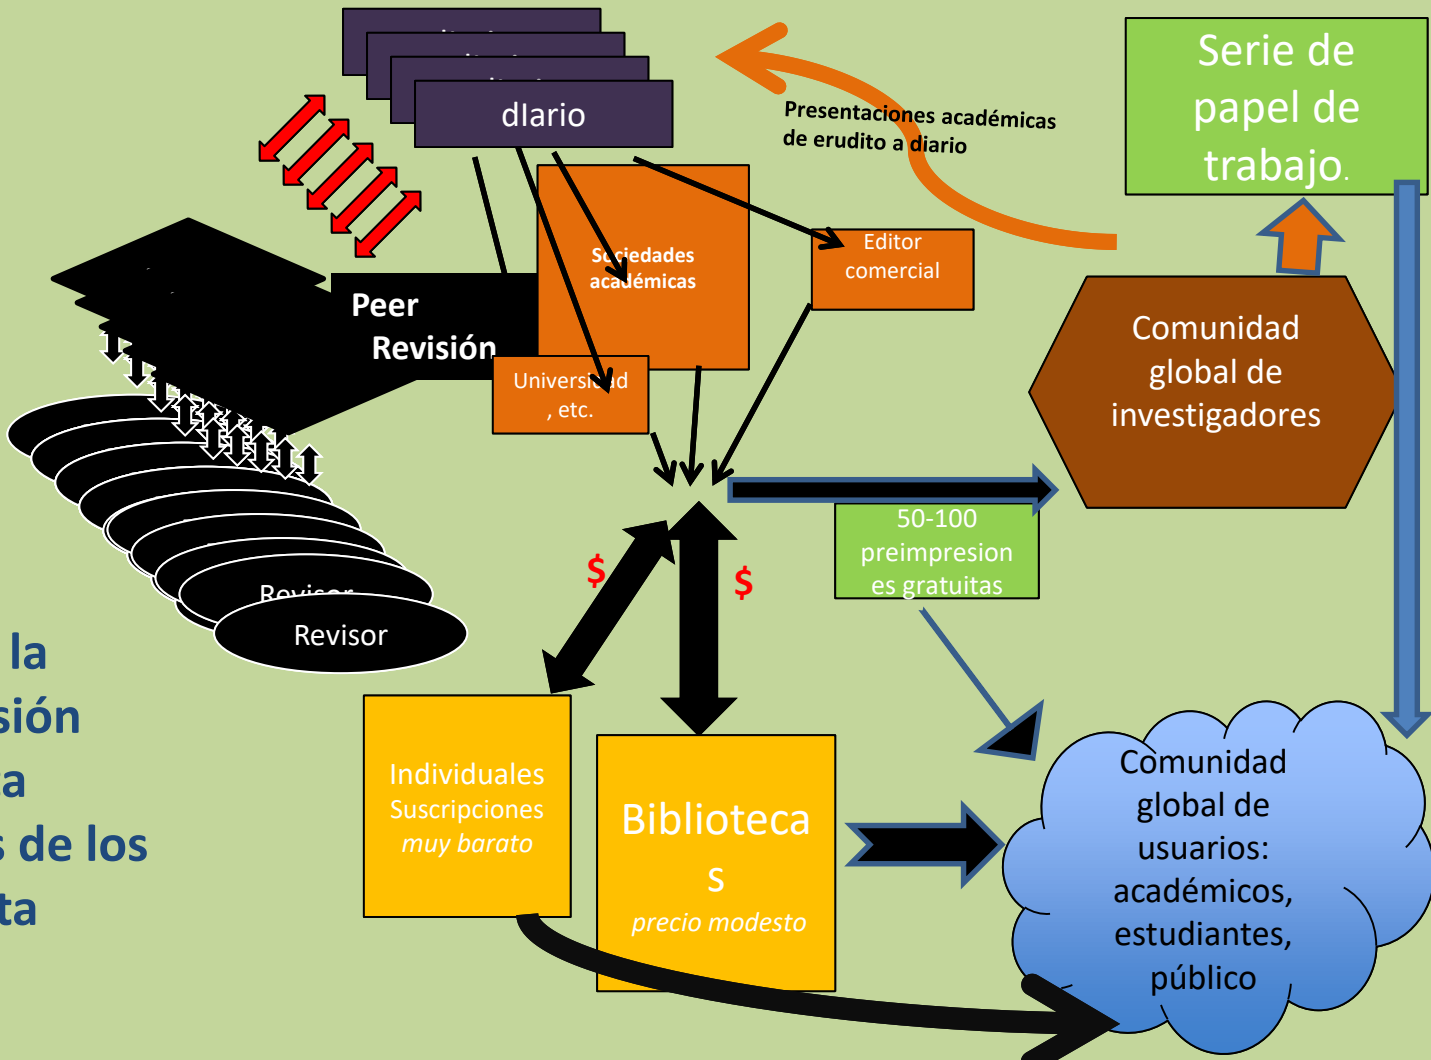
dIario

Presentaciones académicas de erudito a diario

Serie de papel de trabajo.

Sociedades académicas

Editor comercial

Peer Revisión

Universidad , etc.

Comunidad global de investigadores

Revisor

Revisor

50-100 preimpresiones gratuitas

$

$

la
sión
a
s de los
ta

Individuales Suscripciones *muy barato*

Bibliotecas
*precio modesto*

Comunidad global de usuarios: académicos, estudiantes, público